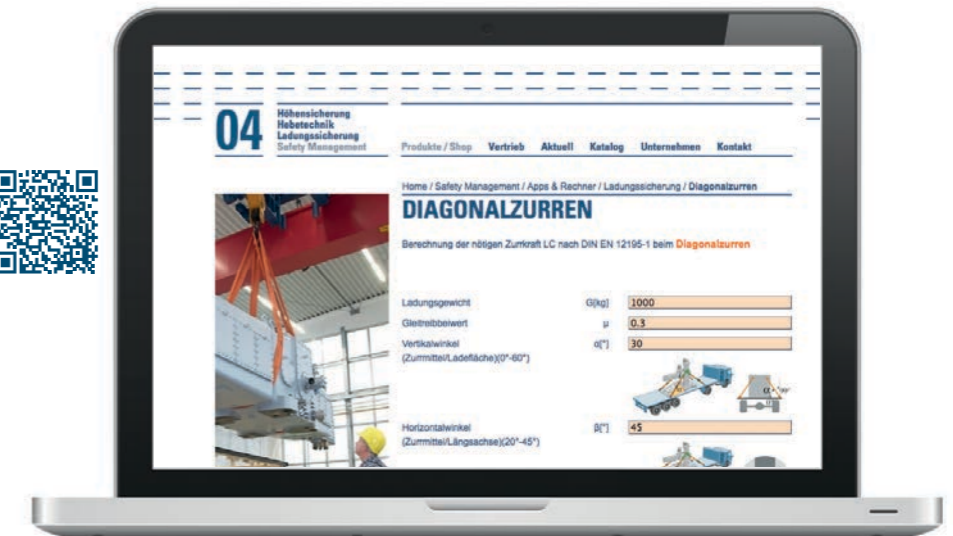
04 Höhensicherung
Hebetechnik
Ladungssicherung
Safety Management

Produkte / Shop Vertrieb Aktuell Katalog Unternehmen Kontakt

Home / Safety Management / Apps & Rechner / Ladungssicherung / Diagonalzurren

DIAGONALZURREN

Berechnung der nötigen Zurrkraft LC nach DIN EN 12195-1 beim Diagonalzurren

| | | |
|---|---|---|
| Ladungsgewicht | G[kg] | 1000 |
| Gleitreibbeiwert | μ | 0.3 |
| Vertikalwinkel (Zurrmittel/Ladefläche)(0°-60°) | α[°] | 30 |
| Horizontalwinkel (Zurrmittel/Längsachse)(20°-45°) | β[°] | 45 |